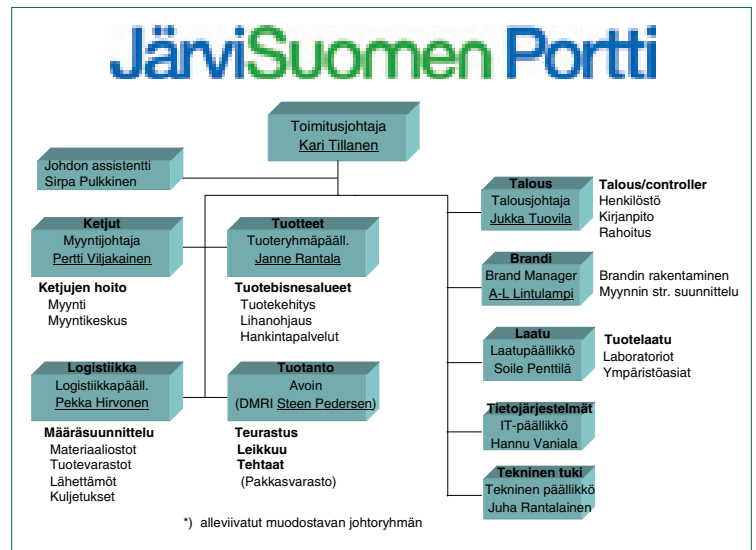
JärviSuomen Portti

Toimitusjohtaja
Kari Tillanen

Johdon assistentti
Sirpa Pulkkinen

Ketjut
Myyntijohtaja
Pertti Viljakainen

Ketjujen hoito
Myynti
Myyntikeskus

Tuotteet
Tuoteryhmäpääll.
Janne Rantala

Tuotebisnesalueet
Tuotekehitys
Lihanohjaus
Hankintapalvelut

Logistiikka
Logistiikkapääll.
Pekka Hirvonen

Määräsuunnittelu
Materiaaliostot
Tuotevarastot
Lähettämöt
Kuljetukset

Tuotanto
Avoin
(DMRI Steen Pedersen)

Teurastus
Leikkuu
Tehtaat
(Pakkasvarasto)

Talous
Talousjohtaja
Jukka Tuovila

Talous/controller
Henkilöstö
Kirjanpito
Rahoitus

Brandi
Brand Manager
A-L Lintulampi

Brandin rakentaminen
Myynnin str. suunnittelu

Laatu
Laatupäällikkö
Soile Penttilä

Tuotelaatu
Laboratoriot
Ympäristöasiat

Tietojärjestelmät
IT-päällikkö
Hannu Vaniala

Tekninen tuki
Tekninen päällikkö
Juha Rantalainen

*) alleviivatut muodostavan johtoryhmän